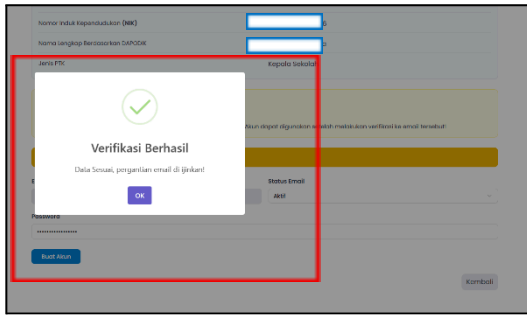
Nomor Induk Kependudukan (NIK)
Nama Lengkap Berdasarkan DAPODIK
Jenis PTK
Kepala Sekolah
Akun dapat digunakan setelah melakukan verifikasi ke email tersebut
Verifikasi Berhasil
Data Sesuai, pergantian email di ijinkan!
OK
Status Email
Aktif
Password
Buat Akun
Kembali